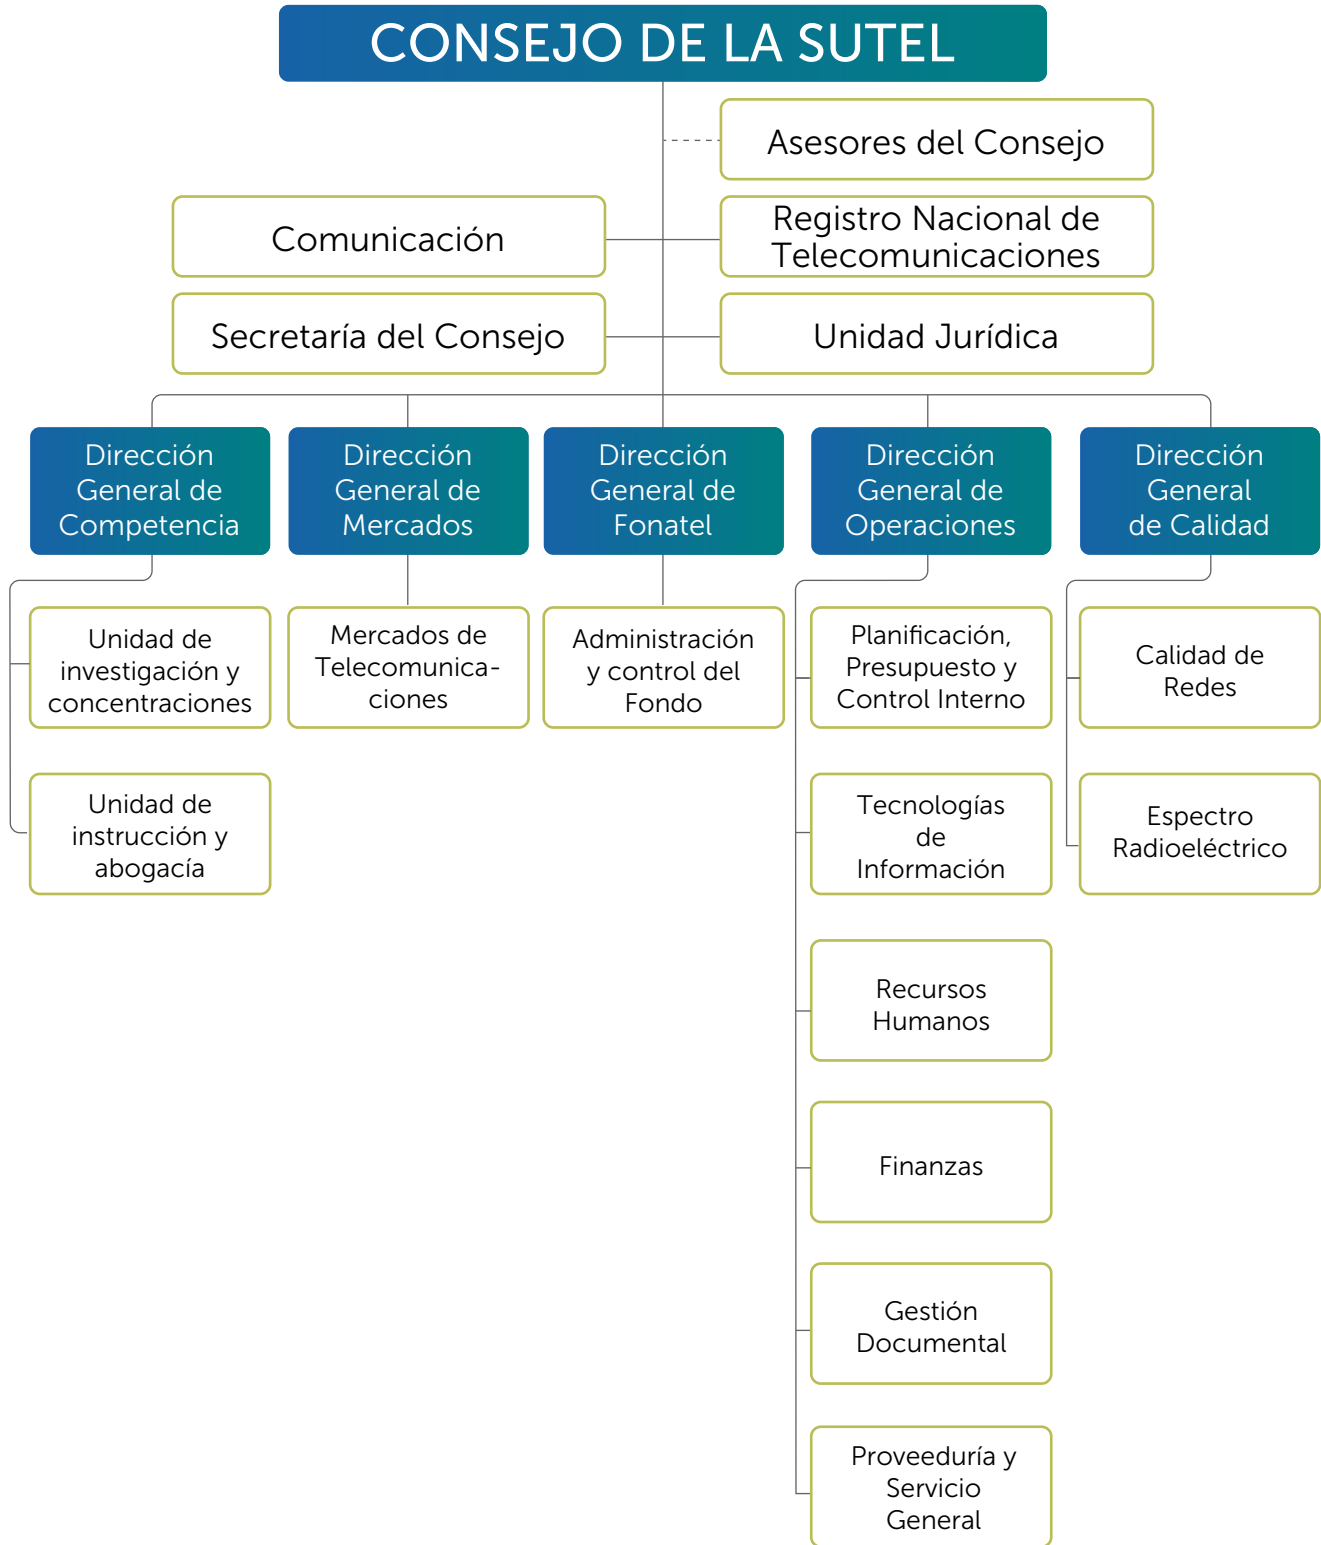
CONSEJO DE LA SUTEL

Asesores del Consejo

Comunicación

Registro Nacional de Telecomunicaciones

Secretaría del Consejo

Unidad Jurídica

Dirección General de Competencia

Dirección General de Mercados

Dirección General de Fonatel

Dirección General de Operaciones

Dirección General de Calidad

Unidad de investigación y concentraciones

Unidad de instrucción y abogacía

Mercados de Telecomunicaciones

Administración y control del Fondo

Planificación, Presupuesto y Control Interno

Tecnologías de Información

Recursos Humanos

Finanzas

Gestión Documental

Proveeduría y Servicio General

Calidad de Redes

Espectro Radioeléctrico